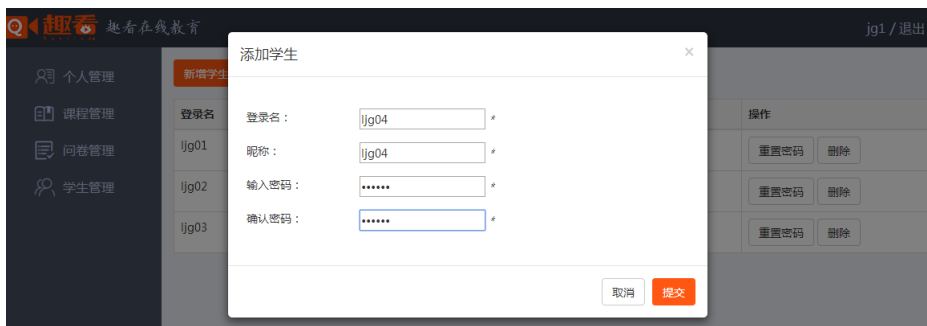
趣看 趣看在线教育

jg1 / 退出

个人管理
课程管理
问卷管理
学生管理

新增学生

| 登录名 | 操作 |
|---|---|
| ljg01 | 重置密码 删除 |
| ljg02 | 重置密码 删除 |
| ljg03 | 重置密码 删除 |

添加学生

×

登录名： ljg04 *

昵称： ljg04 *

输入密码： •••••• *

确认密码： •••••• *

取消 提交